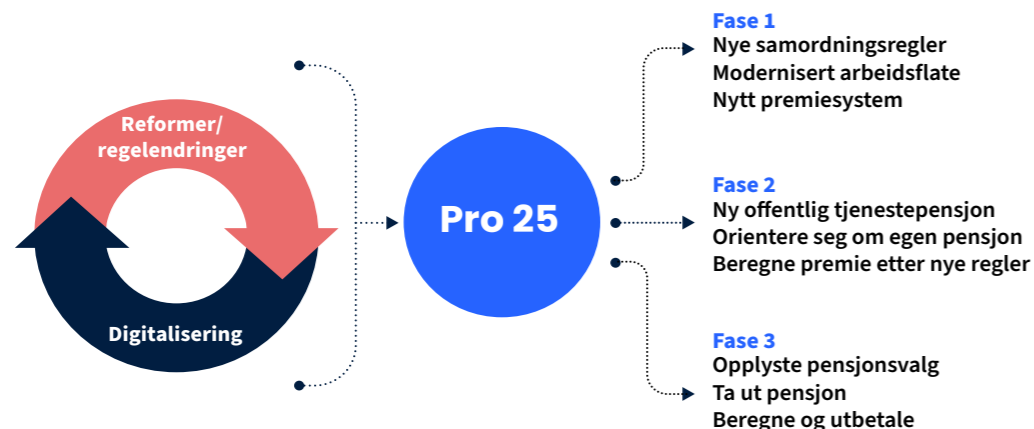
Reformer/ regelendringer

Digitalisering

Pro 25

Fase 1
Nye samordningsregler
Modernisert arbeidsflate
Nytt premiesystem

Fase 2
Ny offentlig tjenestepensjon
Orientere seg om egen pensjon
Beregne premie etter nye regler

Fase 3
Opplyste pensjonsvalg
Ta ut pensjon
Beregne og utbetale